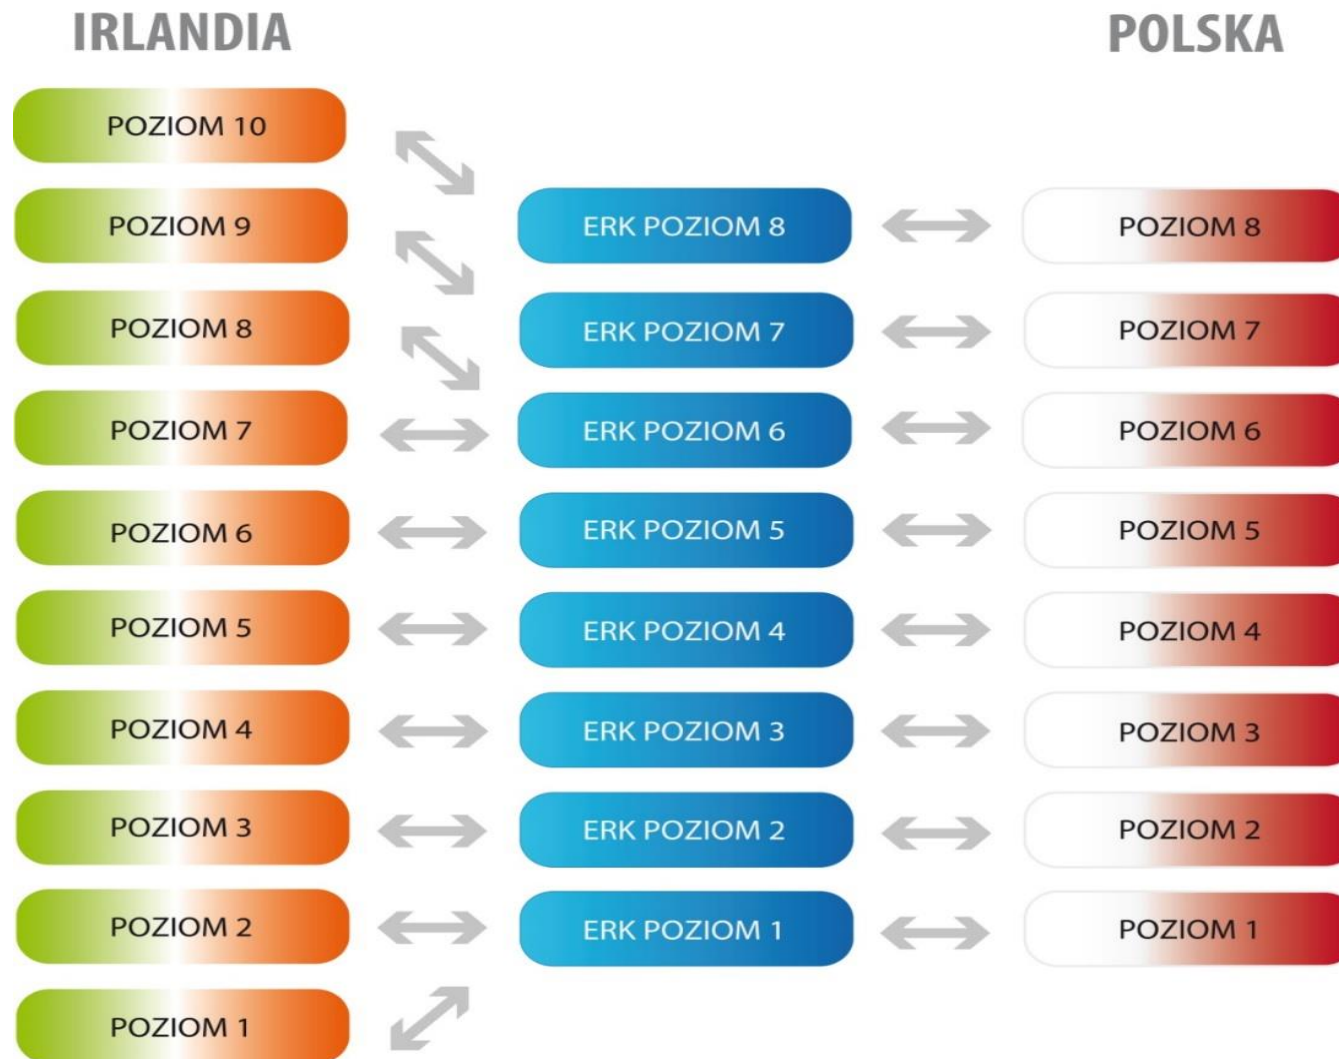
IRLANDIA

POLSKA

POZIOM 10

POZIOM 9

ERK POZIOM 8

POZIOM 8

POZIOM 8

ERK POZIOM 7

POZIOM 7

POZIOM 7

ERK POZIOM 6

POZIOM 6

POZIOM 6

ERK POZIOM 5

POZIOM 5

POZIOM 5

ERK POZIOM 4

POZIOM 4

POZIOM 4

ERK POZIOM 3

POZIOM 3

POZIOM 3

ERK POZIOM 2

POZIOM 2

POZIOM 2

ERK POZIOM 1

POZIOM 1

POZIOM 1